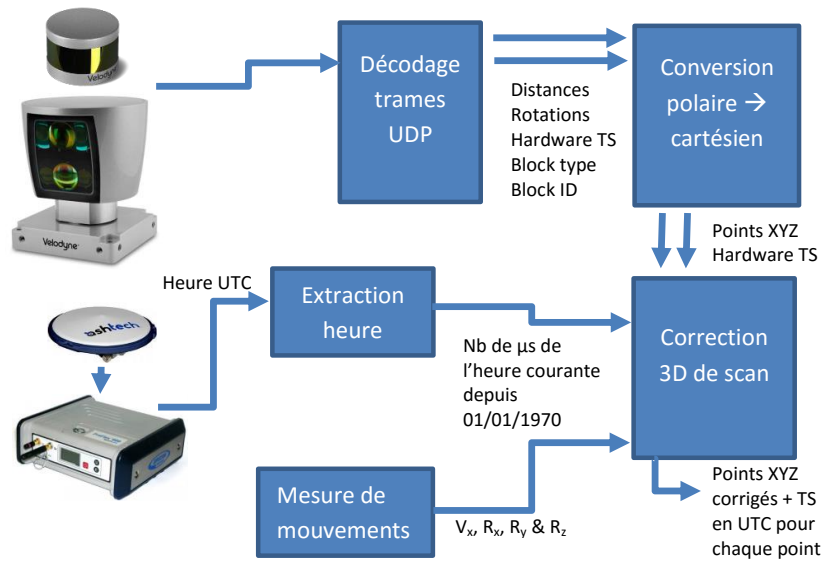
Velodyne

Velodyne

Décodage trames UDP

Distances
Rotations
Hardware TS
Block type
Block ID

Conversion polaire → cartésien

Points XYZ
Hardware TS

Heure UTC

ashtech

Extraction heure

Nb de µs de l'heure courante depuis 01/01/1970

Correction 3D de scan

Mesure de mouvements

$V_x$, $R_x$, $R_y$ & $R_z$

Points XYZ corrigés + TS en UTC pour chaque point